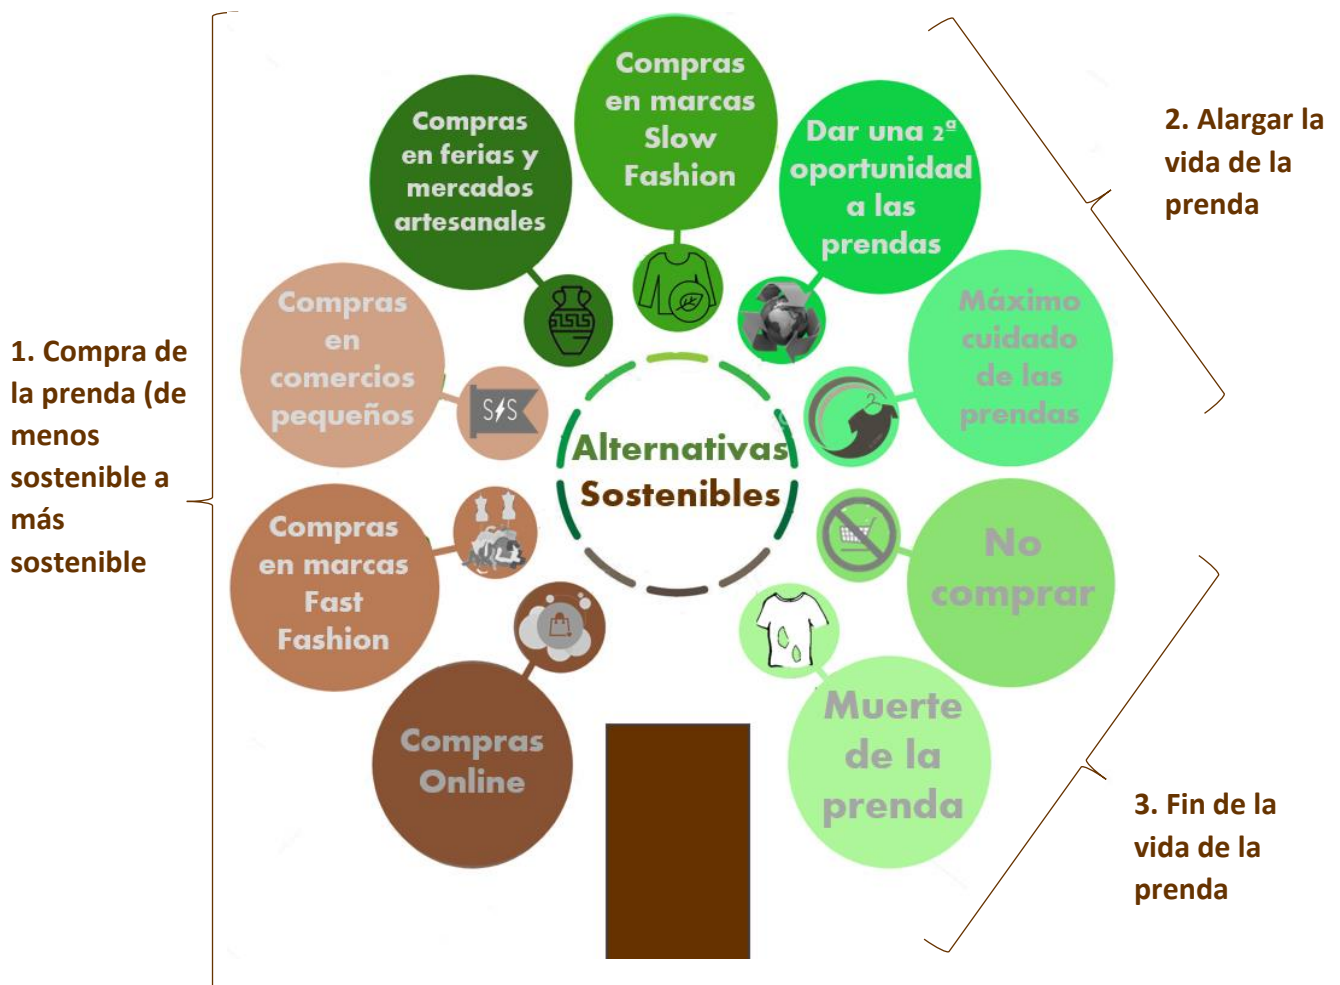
1. Compra de la prenda (de menos sostenible a más sostenible

Compras en ferias y mercados artesanales

Compras en marcas Slow Fashion

Dar una 2ª oportunidad a las prendas

2. Alargar la vida de la prenda

Compras en comercios pequeños

S/S

Máximo cuidado de las prendas

Alternativas Sostenibles

Compras en marcas Fast Fashion

No comprar

Compras Online

Muerte de la prenda

3. Fin de la vida de la prenda